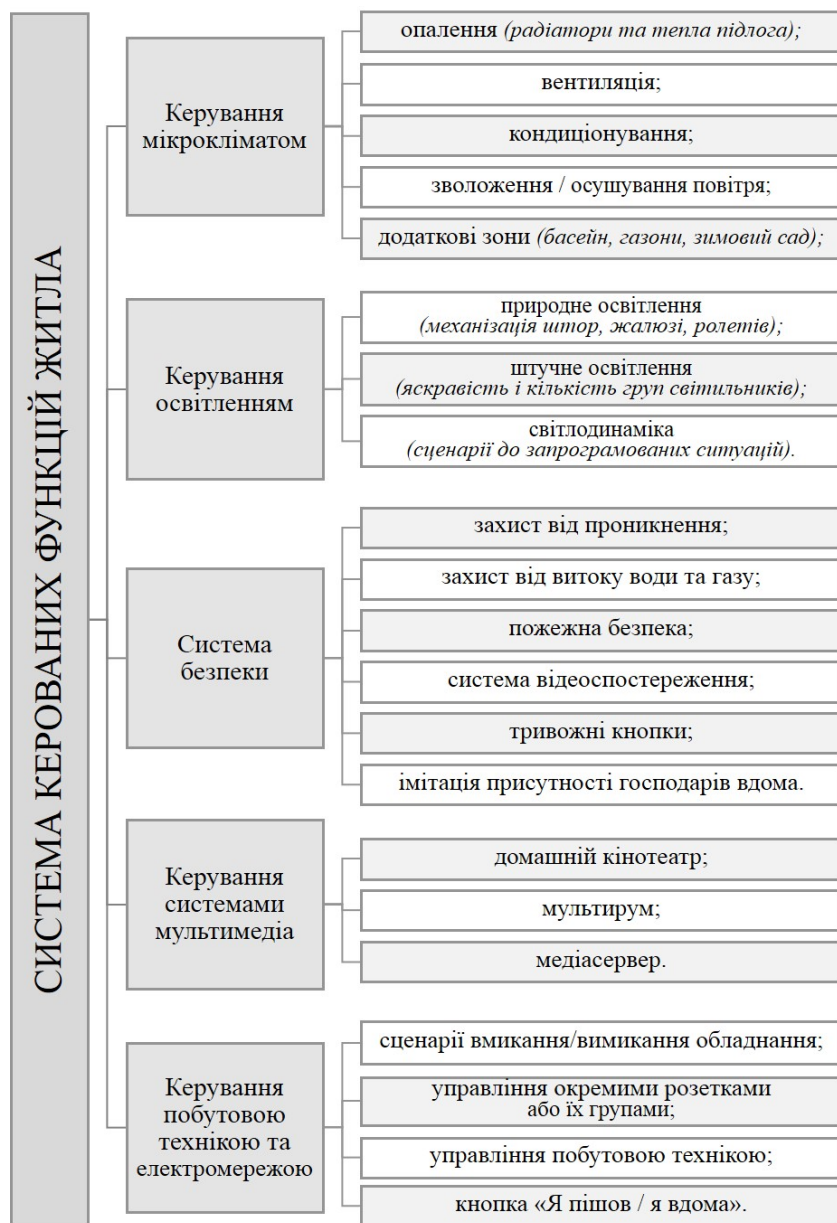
СИСТЕМА КЕРОВАНИХ ФУНКЦІЙ ЖИТЛА

Керування мікрокліматом

опалення (радіатори та тепла підлога);

вентиляція;

кондиціонування;

зволоження / осушування повітря;

додаткові зони (басейн, газони, зимовий сад);

Керування освітленням

природне освітлення (механізація штор, жалюзі, ролетів);

штучне освітлення (яскравість і кількість груп світильників);

світлодинаміка (сценарії до запрограмованих ситуацій).

Система безпеки

захист від проникнення;

захист від витоку води та газу;

пожежна безпека;

система відеоспостереження;

тривожні кнопки;

імітація присутності господарів вдома.

Керування системами мультимедіа

домашній кінотеатр;

мультирум;

медіасервер.

Керування побутовою технікою та електромережею

сценарії вмикання/вимикання обладнання;

управління окремими розетками або їх групами;

управління побутовою технікою;

кнопка «Я пішов / я вдома».